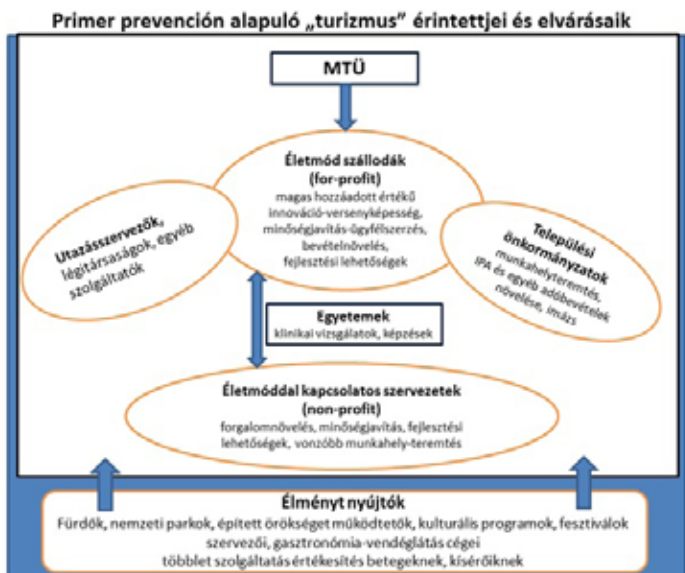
Primer prevención alapuló „turizmus" érintettjei és elvárásaik

MTÜ

Életmód szállodák (for-profit)
magas hozzáadott értékű innováció-versenyképesség, minőségjavítás-ügyfélszerzés, bevételnövelés, fejlesztési lehetőségek

Utazásszervezők, légitársaságok, egyéb szolgáltatók

Települési önkormányzatok
munkahelyteremtés, IPA és egyéb adóbevételek növelése, imázs

Egyetemek
klinikai vizsgálatok, képzések

Életmóddal kapcsolatos szervezetek (non-profit)
forgalomnövelés, minőségjavítás, fejlesztési lehetőségek, vonzóbb munkahely-teremtés

Élményt nyújtók
Fürdők, nemzeti parkok, épített örökséget működtetők, kulturális programok, fesztiválok szervezői, gasztronómia-vendéglátás cégei
többlet szolgáltatás értékesítés betegeknek, kísérőiknek